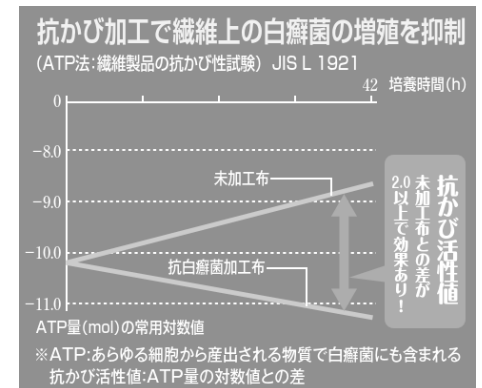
抗かび加工で繊維上の白癬菌の増殖を抑制
(ATP法:繊維製品の抗かび性試験) JIS L 1921

42 培養時間(h)

0
−8.0
−9.0
−10.0
−11.0

未加工布
抗白癬菌加工布

抗かび活性値
未加工布との差が2.0以上で効果あり!

ATP量(mol)の常用対数値

※ATP:あらゆる細胞から産出される物質で白癬菌にも含まれる
抗かび活性値:ATP量の対数値との差